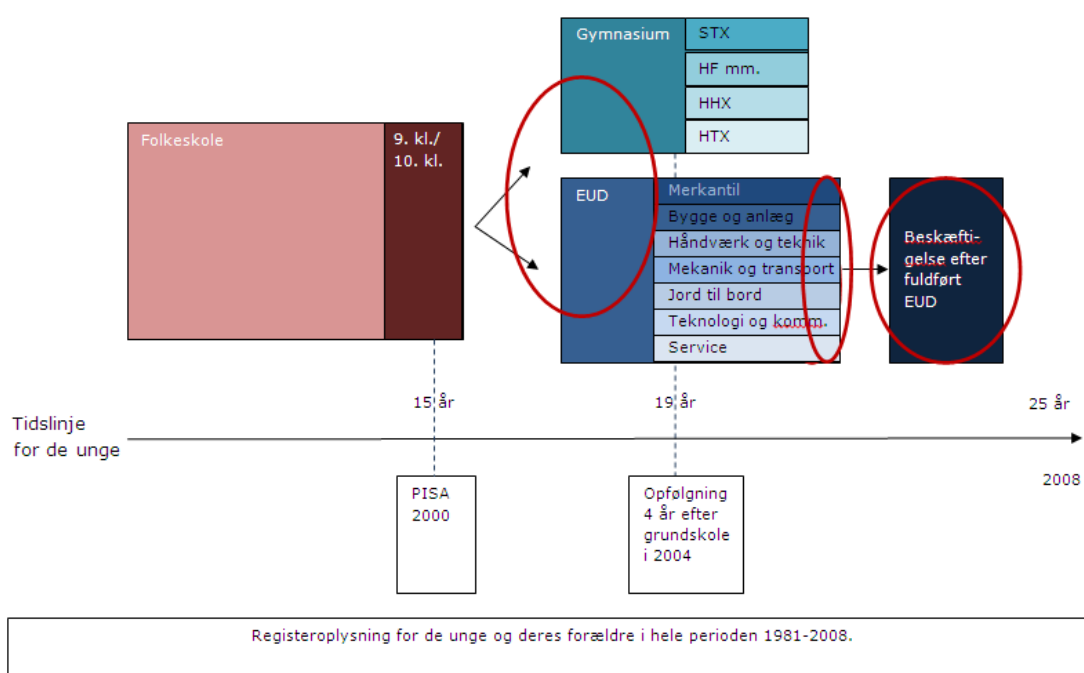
Gymnasium
STX
HF mm.
HHX
HTX

Folkeskole
9. kl./ 10. kl.

EUD
Merkantil
Bygge og anlæg
Håndværk og teknik
Mekanik og transport
Jord til bord
Teknologi og komm.
Service

Beskæftigelse efter fuldført EUD

15 år
19 år
25 år

Tidslinje for de unge

2008

PISA 2000

Opfølgning 4 år efter grundskole i 2004

Registeroplysning for de unge og deres forældre i hele perioden 1981-2008.